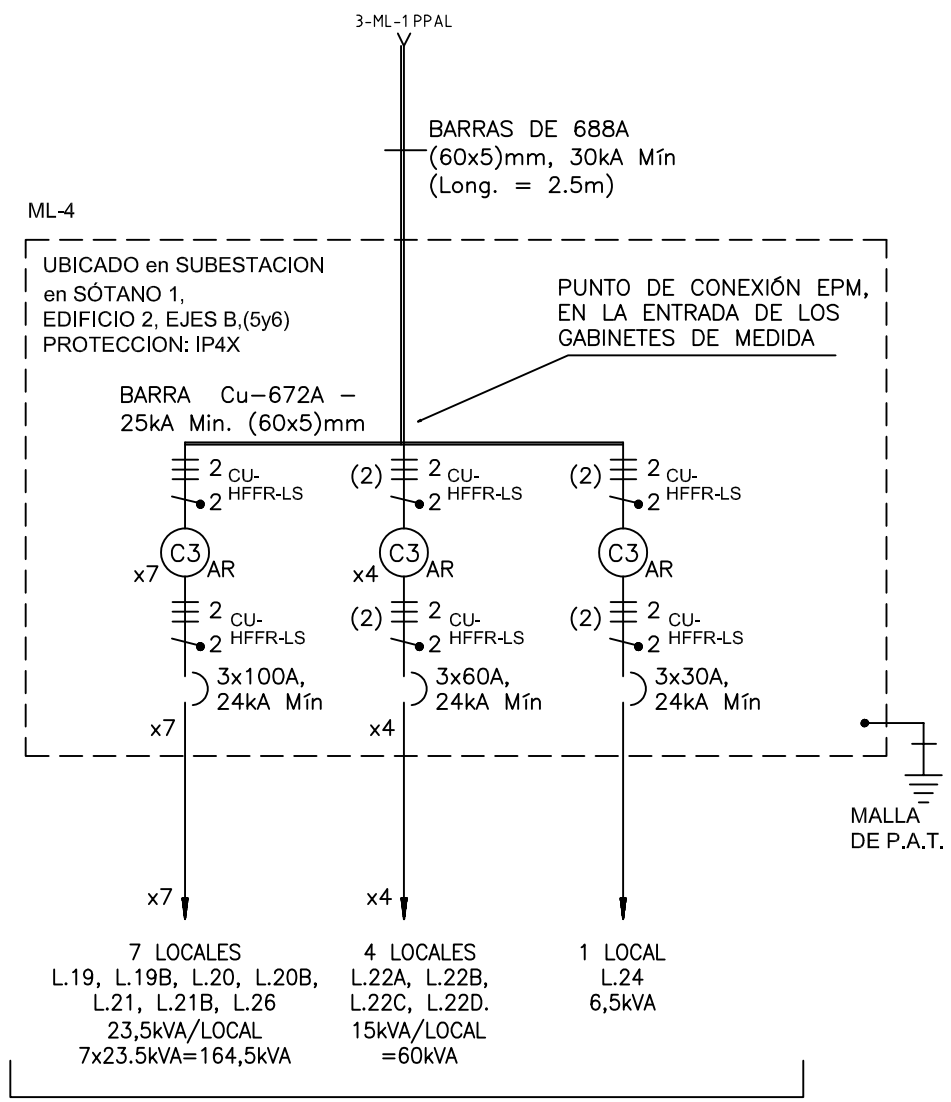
3-ML-1PPAL

BARRAS DE 688A
(60x5)mm, 30kA Mín
(Long. = 2.5m)

ML-4

UBICADO en SUBESTACION
en SÓTANO 1,
EDIFICIO 2, EJES B,(5y6)
PROTECCION: IP4X

PUNTO DE CONEXIÓN EPM,
EN LA ENTRADA DE LOS
GABINETES DE MEDIDA

BARRA Cu–672A –
25kA Min. (60x5)mm

2 CU-HFFR-LS
2

(2) 2 CU-HFFR-LS
2

(2) 2 CU-HFFR-LS
2

x7 C3 AR

x4 C3 AR

C3 AR

2 CU-HFFR-LS
2

(2) 2 CU-HFFR-LS
2

(2) 2 CU-HFFR-LS
2

3x100A,
24kA Mín

3x60A,
24kA Mín

3x30A,
24kA Mín

x7

x4

MALLA
DE P.A.T.

x7

x4

7 LOCALES
L.19, L.19B, L.20, L.20B,
L.21, L.21B, L.26
23,5kVA/LOCAL
7x23.5kVA=164,5kVA

4 LOCALES
L.22A, L.22B,
L.22C, L.22D.
15kVA/LOCAL
=60kVA

1 LOCAL
L.24
6,5kVA